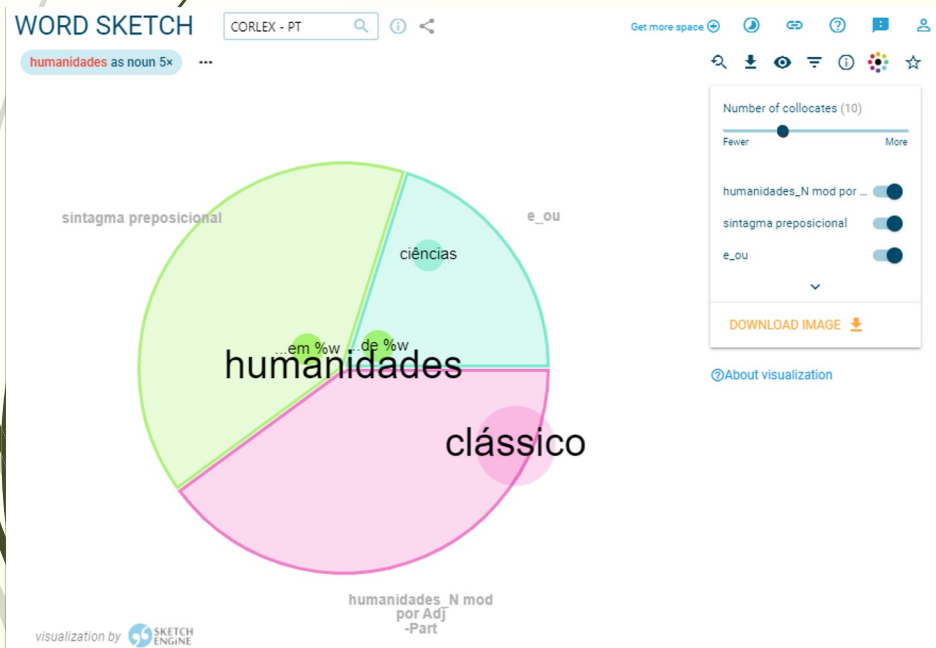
WORD SKETCH CORLEX - PT

Get more space

humanidades as noun 5× ...

Number of collocates (10)

Fewer More

humanidades_N mod por ...

sintagma preposicional

e_ou

DOWNLOAD IMAGE

About visualization

sintagma preposicional

e_ou

ciências

...em %w

...de %w

humanidades

clássico

humanidades_N mod por Adj -Part

visualization by SKETCH ENGINE